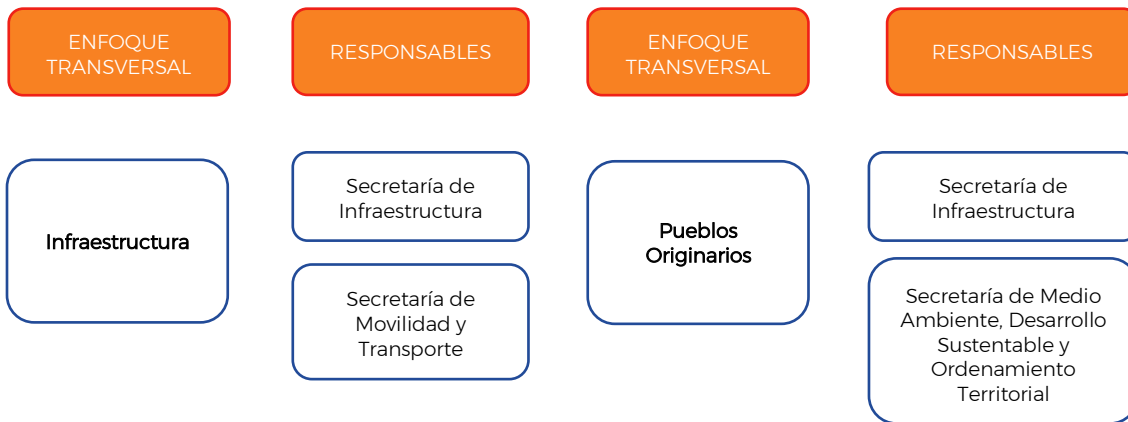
ENFOQUE TRANSVERSAL

RESPONSABLES

ENFOQUE TRANSVERSAL

RESPONSABLES

Infraestructura

Secretaría de Infraestructura

Secretaría de Movilidad y Transporte

Pueblos Originarios

Secretaría de Infraestructura

Secretaría de Medio Ambiente, Desarrollo Sustentable y Ordenamiento Territorial